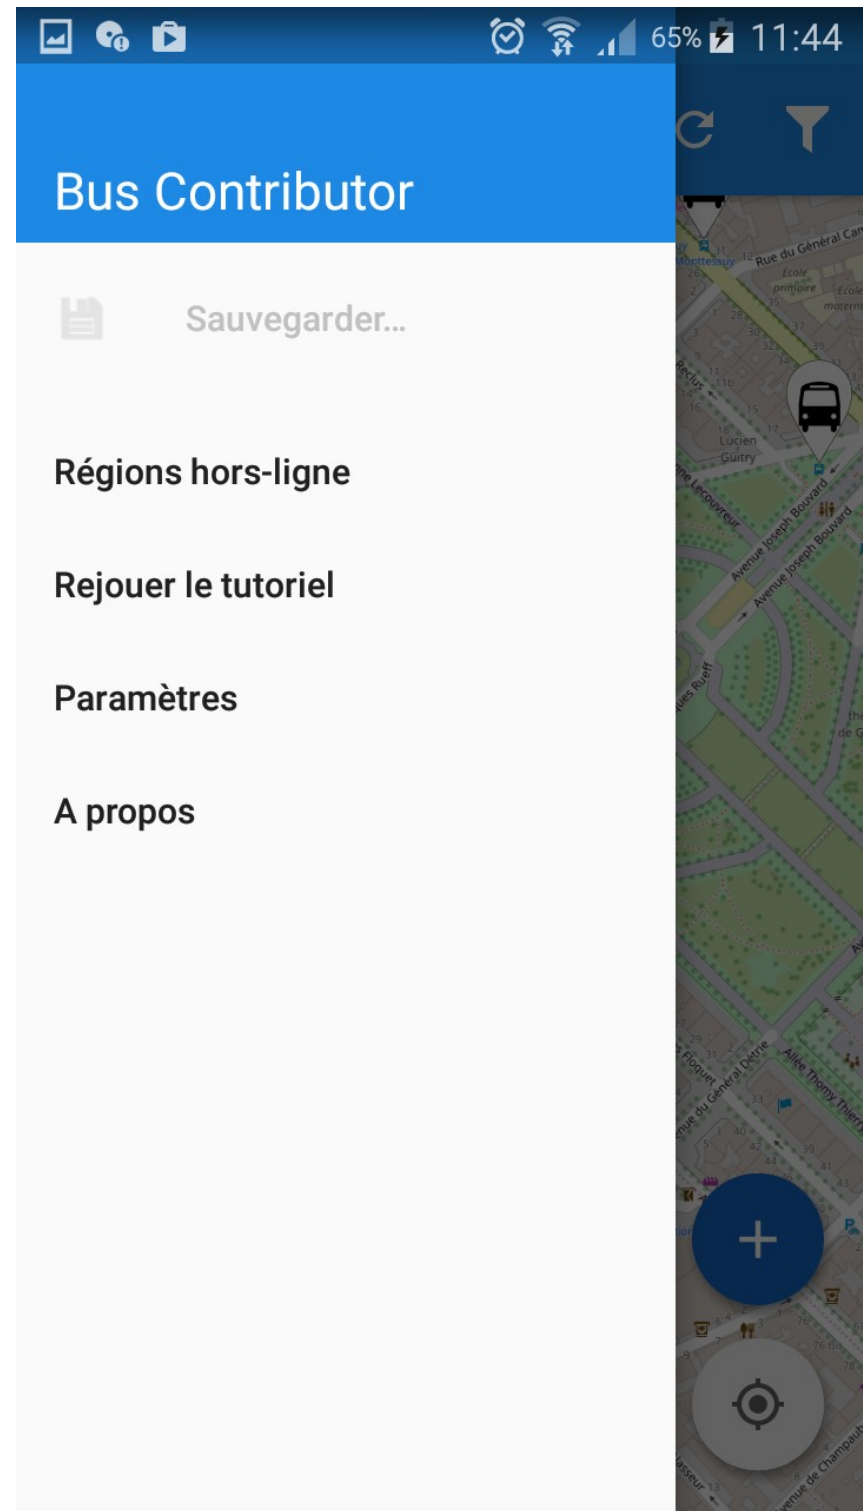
65% 11:44

Bus Contributor

Sauvegarder...

Régions hors-ligne

Rejouer le tutoriel

Paramètres

A propos

Rue du Général Car
École primaire
École maternelle
Reclus
Lucien Guitry
Avenue Joseph Bouvard
Avenue Joseph Bouvard
Allée Thomy Thierry
Floquet
Avenue du Général Détrie
Avenue de Champaubert

+